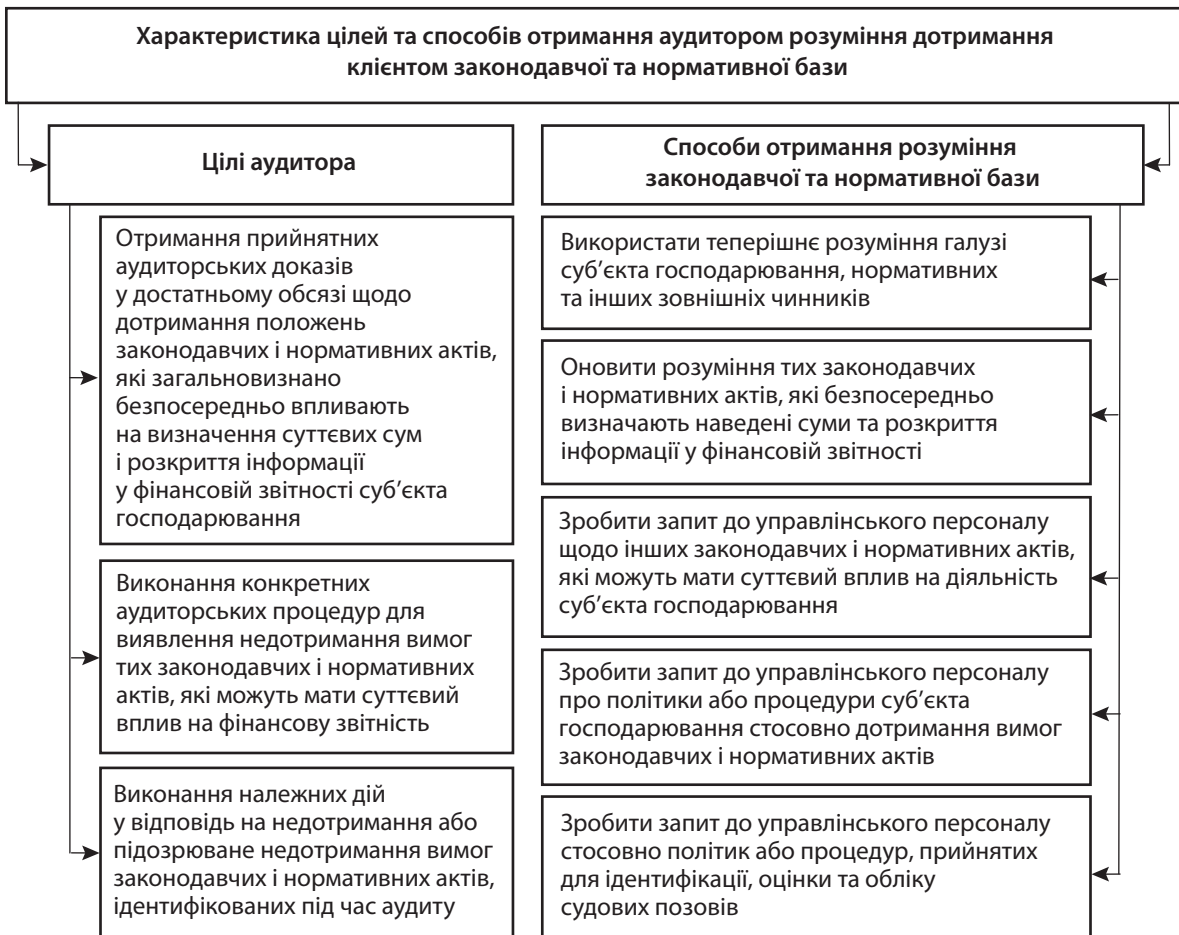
Характеристика цілей та способів отримання аудитором розуміння дотримання клієнтом законодавчої та нормативної бази

Цілі аудитора

Отримання прийнятних аудиторських доказів у достатньому обсязі щодо дотримання положень законодавчих і нормативних актів, які загальновизнано безпосередньо впливають на визначення суттєвих сум і розкриття інформації у фінансовій звітності суб'єкта господарювання

Виконання конкретних аудиторських процедур для виявлення недотримання вимог тих законодавчих і нормативних актів, які можуть мати суттєвий вплив на фінансову звітність

Виконання належних дій у відповідь на недотримання або підозрюване недотримання вимог законодавчих і нормативних актів, ідентифікованих під час аудиту

Способи отримання розуміння законодавчої та нормативної бази

Використати теперішнє розуміння галузі суб'єкта господарювання, нормативних та інших зовнішніх чинників

Оновити розуміння тих законодавчих і нормативних актів, які безпосередньо визначають наведені суми та розкриття інформації у фінансовій звітності

Зробити запит до управлінського персоналу щодо інших законодавчих і нормативних актів, які можуть мати суттєвий вплив на діяльність суб'єкта господарювання

Зробити запит до управлінського персоналу про політики або процедури суб'єкта господарювання стосовно дотримання вимог законодавчих і нормативних актів

Зробити запит до управлінського персоналу стосовно політик або процедур, прийнятих для ідентифікації, оцінки та обліку судових позовів